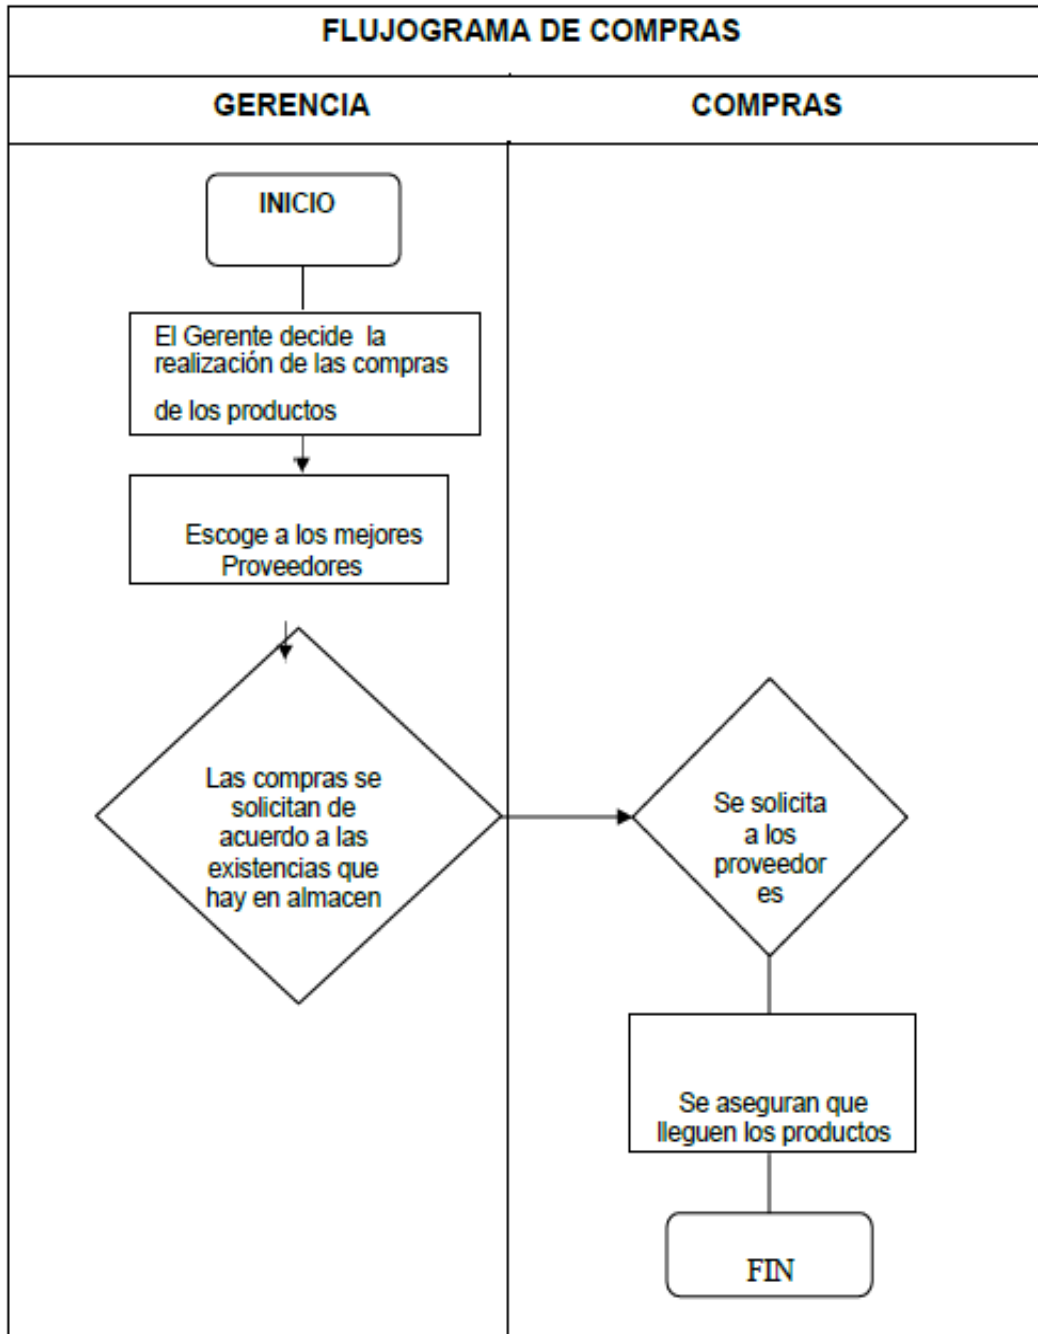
FLUJOGRAMA DE COMPRAS

GERENCIA

COMPRAS

INICIO

El Gerente decide la realización de las compras de los productos

Escoge a los mejores Proveedores

Las compras se solicitan de acuerdo a las existencias que hay en almacen

Se solicita a los proveedor es

Se aseguran que lleguen los productos

FIN